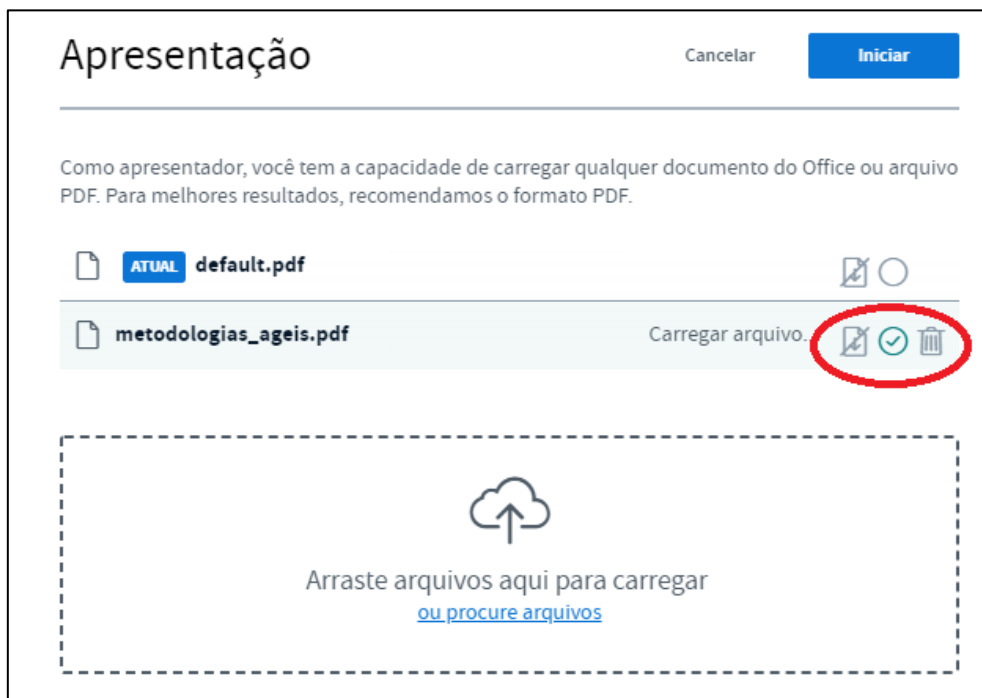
Apresentação

Cancelar

Iniciar

Como apresentador, você tem a capacidade de carregar qualquer documento do Office ou arquivo PDF. Para melhores resultados, recomendamos o formato PDF.

ATUAL default.pdf

metodologias_ageis.pdf

Carregar arquivo...

Arraste arquivos aqui para carregar

ou procure arquivos